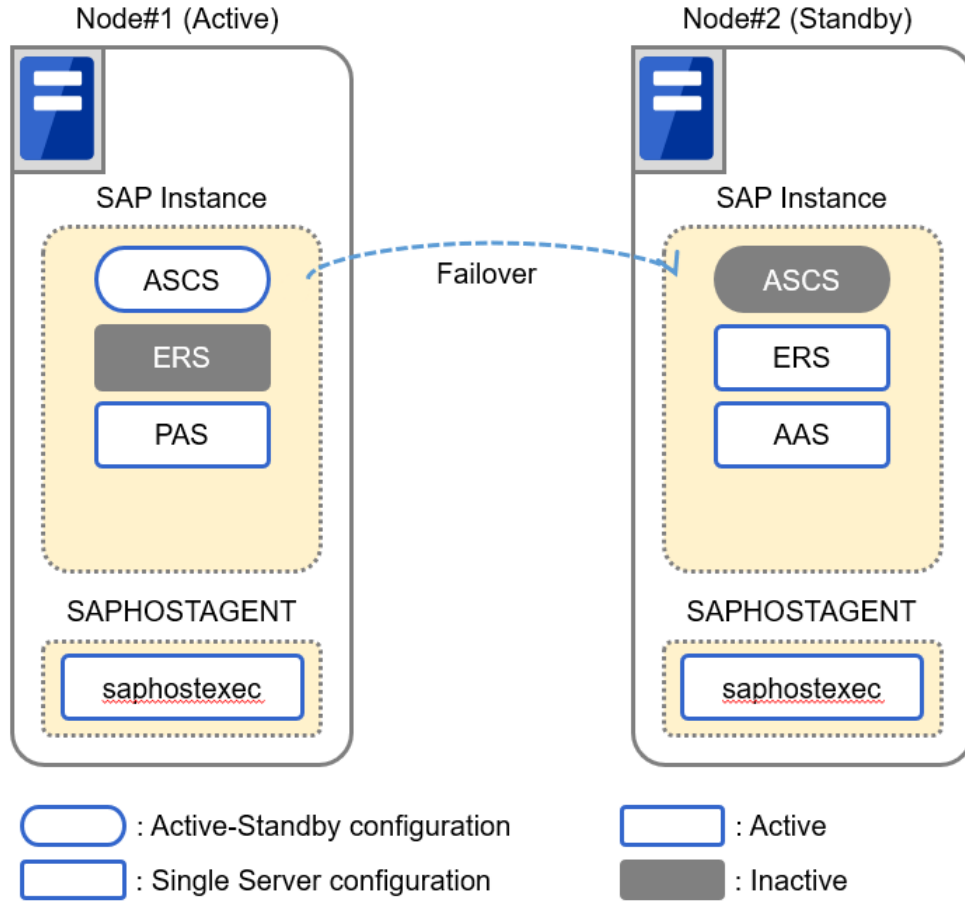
Node#1 (Active)

SAP Instance

ASCS

ERS

PAS

SAPHOSTAGENT

saphostexec

Failover

Node#2 (Standby)

SAP Instance

ASCS

ERS

AAS

SAPHOSTAGENT

saphostexec

: Active-Standby configuration

: Single Server configuration

: Active

: Inactive